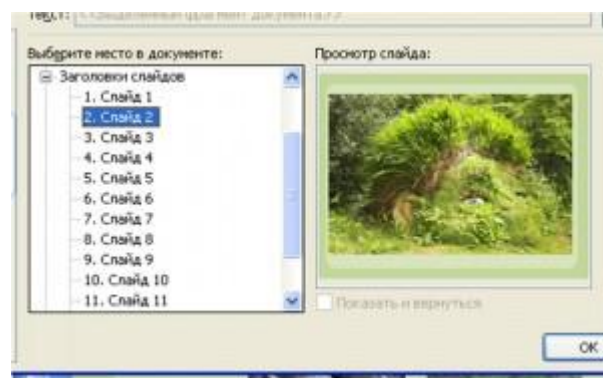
Текст: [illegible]

Выберите место в документе:

Заголовки слайдов
1. Слайд 1
2. Слайд 2
3. Слайд 3
4. Слайд 4
5. Слайд 5
6. Слайд 6
7. Слайд 7
8. Слайд 8
9. Слайд 9
10. Слайд 10
11. Слайд 11

Просмотр слайда:

Показать и вернуться

ОК